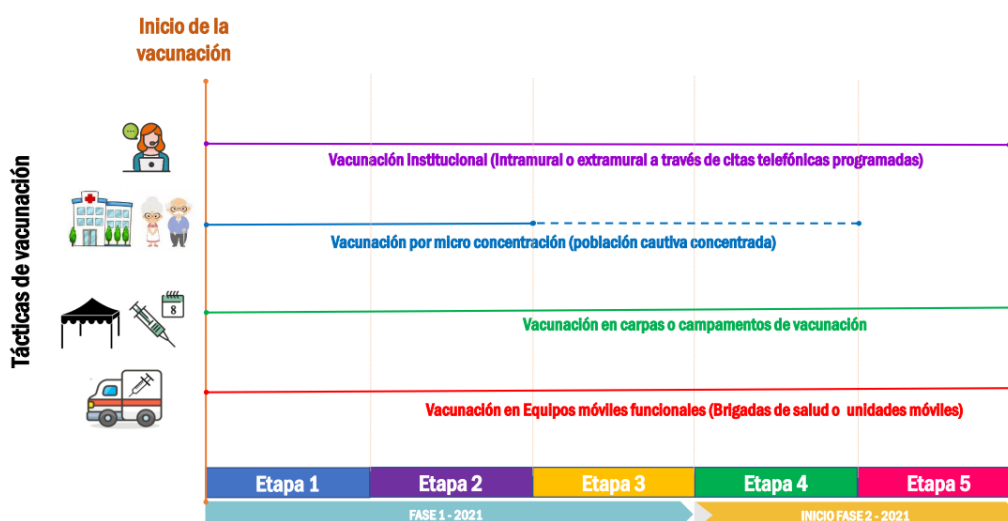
Inicio de la vacunación

Tácticas de vacunación

Vacunación institucional (intramural o extramural a través de citas telefónicas programadas)

Vacunación por micro concentración (población cautiva concentrada)

8

Vacunación en carpas o campamentos de vacunación

Vacunación en Equipos móviles funcionales (Brigadas de salud o unidades móviles)

Etapa 1 | Etapa 2 | Etapa 3 | Etapa 4 | Etapa 5

FASE 1 - 2021

INICIO FASE 2 - 2021